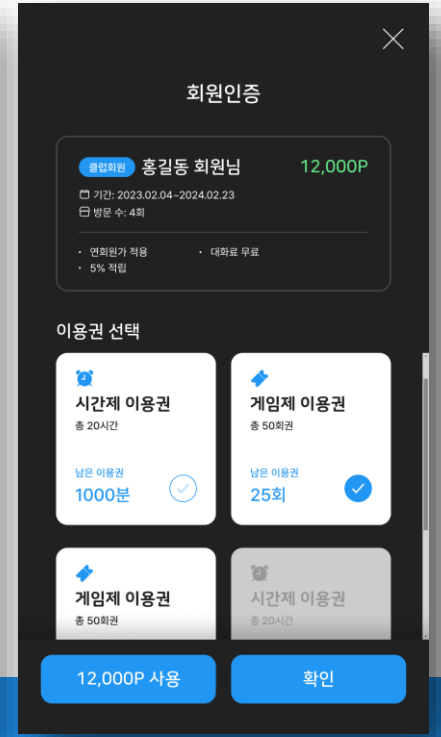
회원인증

클럽회원 홍길동 회원님 12,000P

기간: 2023.02.04~2024.02.23
방문 수: 4회

• 연회원가 적용
• 대화료 무료
• 5% 적립

이용권 선택

시간제 이용권
총 20시간
남은 이용권
1000분

게임제 이용권
총 50회권
남은 이용권
25회

게임제 이용권
총 50회권

시간제 이용권
총 20시간

12,000P 사용

확인